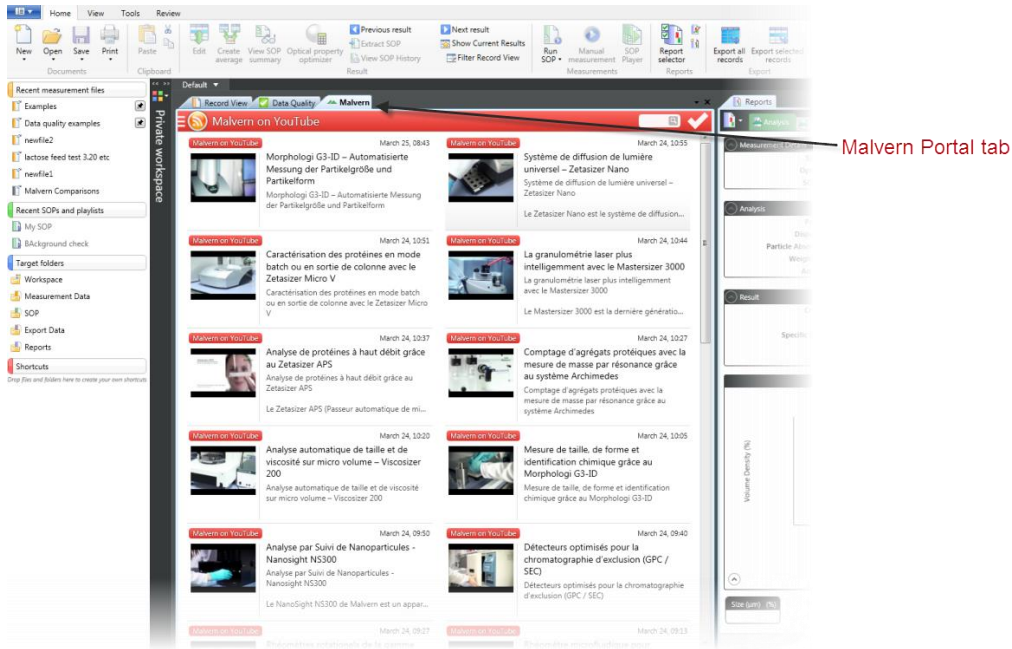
Home View Tools Review

New Open Save Print
Documents
Paste
Clipboard
Edit Create average View SOP summary Optical property optimizer
Previous result
Extract SOP
View SOP History
Next result
Show Current Results
Filter Record View
Result
Run SOP Manual measurement SOP Player
Measurements
Report selector
Reports
Export all records Export selected records
Export

Recent measurement files
Examples
Data quality examples
newfile2
lactose feed test 3.20 etc
newfile1
Malvern Comparisons
Recent SOPs and playlists
My SOP
BAckground check
Target folders
Workspace
Measurement Data
SOP
Export Data
Reports
Shortcuts
Drop files and folders here to create your own shortcuts

Private workspace

Default
Record View Data Quality Malvern
Malvern on YouTube

Malvern Portal tab

Malvern on YouTube March 25, 08:43
Morphologi G3-ID – Automatisierte Messung der Partikelgröße und Partikelform
Morphologi G3-ID – Automatisierte Messung der Partikelgröße und Partikelform

Malvern on YouTube March 24, 10:55
Système de diffusion de lumière universel – Zetasizer Nano
Système de diffusion de lumière universel – Zetasizer Nano
Le Zetasizer Nano est le système de diffusion...

Malvern on YouTube March 24, 10:51
Caractérisation des protéines en mode batch ou en sortie de colonne avec le Zetasizer Micro V
Caractérisation des protéines en mode batch ou en sortie de colonne avec le Zetasizer Micro V

Malvern on YouTube March 24, 10:44
La granulométrie laser plus intelligemment avec le Mastersizer 3000
La granulométrie laser plus intelligemment avec le Mastersizer 3000
Le Mastersizer 3000 est la dernière génératio...

Malvern on YouTube March 24, 10:37
Analyse de protéines à haut débit grâce au Zetasizer APS
Analyse de protéines à haut débit grâce au Zetasizer APS
Le Zetasizer APS (Passeur automatique de mi...

Malvern on YouTube March 24, 10:27
Comptage d'agrégats protéiques avec la mesure de masse par résonance grâce au système Archimedes
Comptage d'agrégats protéiques avec la mesure de masse par résonance grâce au système Archimedes

Malvern on YouTube March 24, 10:20
Analyse automatique de taille et de viscosité sur micro volume – Viscosizer 200
Analyse automatique de taille et de viscosité sur micro volume – Viscosizer 200

Malvern on YouTube March 24, 10:05
Mesure de taille, de forme et identification chimique grâce au Morphologi G3-ID
Mesure de taille, de forme et identification chimique grâce au Morphologi G3-ID

Malvern on YouTube March 24, 09:50
Analyse par Suivi de Nanoparticules - Nanosight NS300
Analyse par Suivi de Nanoparticules - Nanosight NS300
Le NanoSight NS300 de Malvern est un appar...

Malvern on YouTube March 24, 09:40
Détecteurs optimisés pour la chromatographie d'exclusion (GPC / SEC)
Détecteurs optimisés pour la chromatographie d'exclusion (GPC / SEC)

Malvern on YouTube March 24, 09:27
Malvern on YouTube March 24, 09:13

Reports
Analysis
Analysis
Particle Abs
Result
Volume Density (%)
Size (µm) (%)